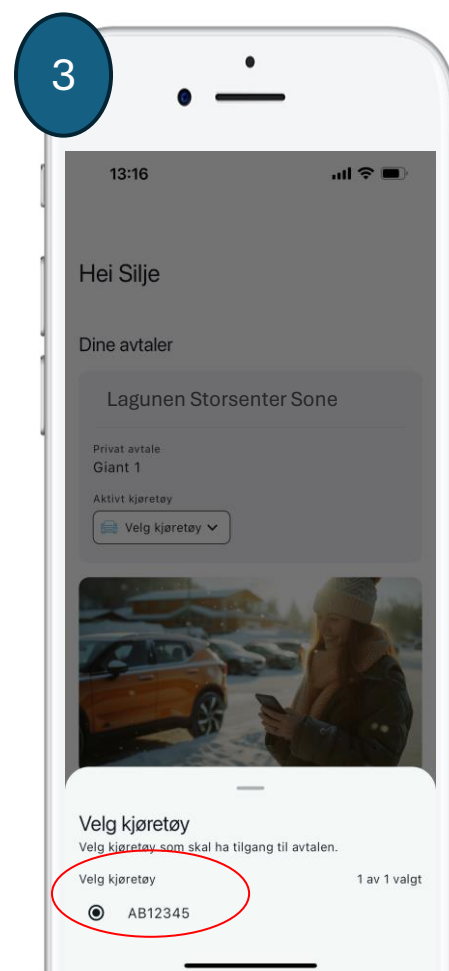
3

13:16

Hei Silje

Dine avtaler

Lagunen Storsenter Sone

Privat avtale
Giant 1

Aktivt kjøretøy
Velg kjøretøy

Velg kjøretøy
Velg kjøretøy som skal ha tilgang til avtalen.

Velg kjøretøy
1 av 1 valgt

AB12345